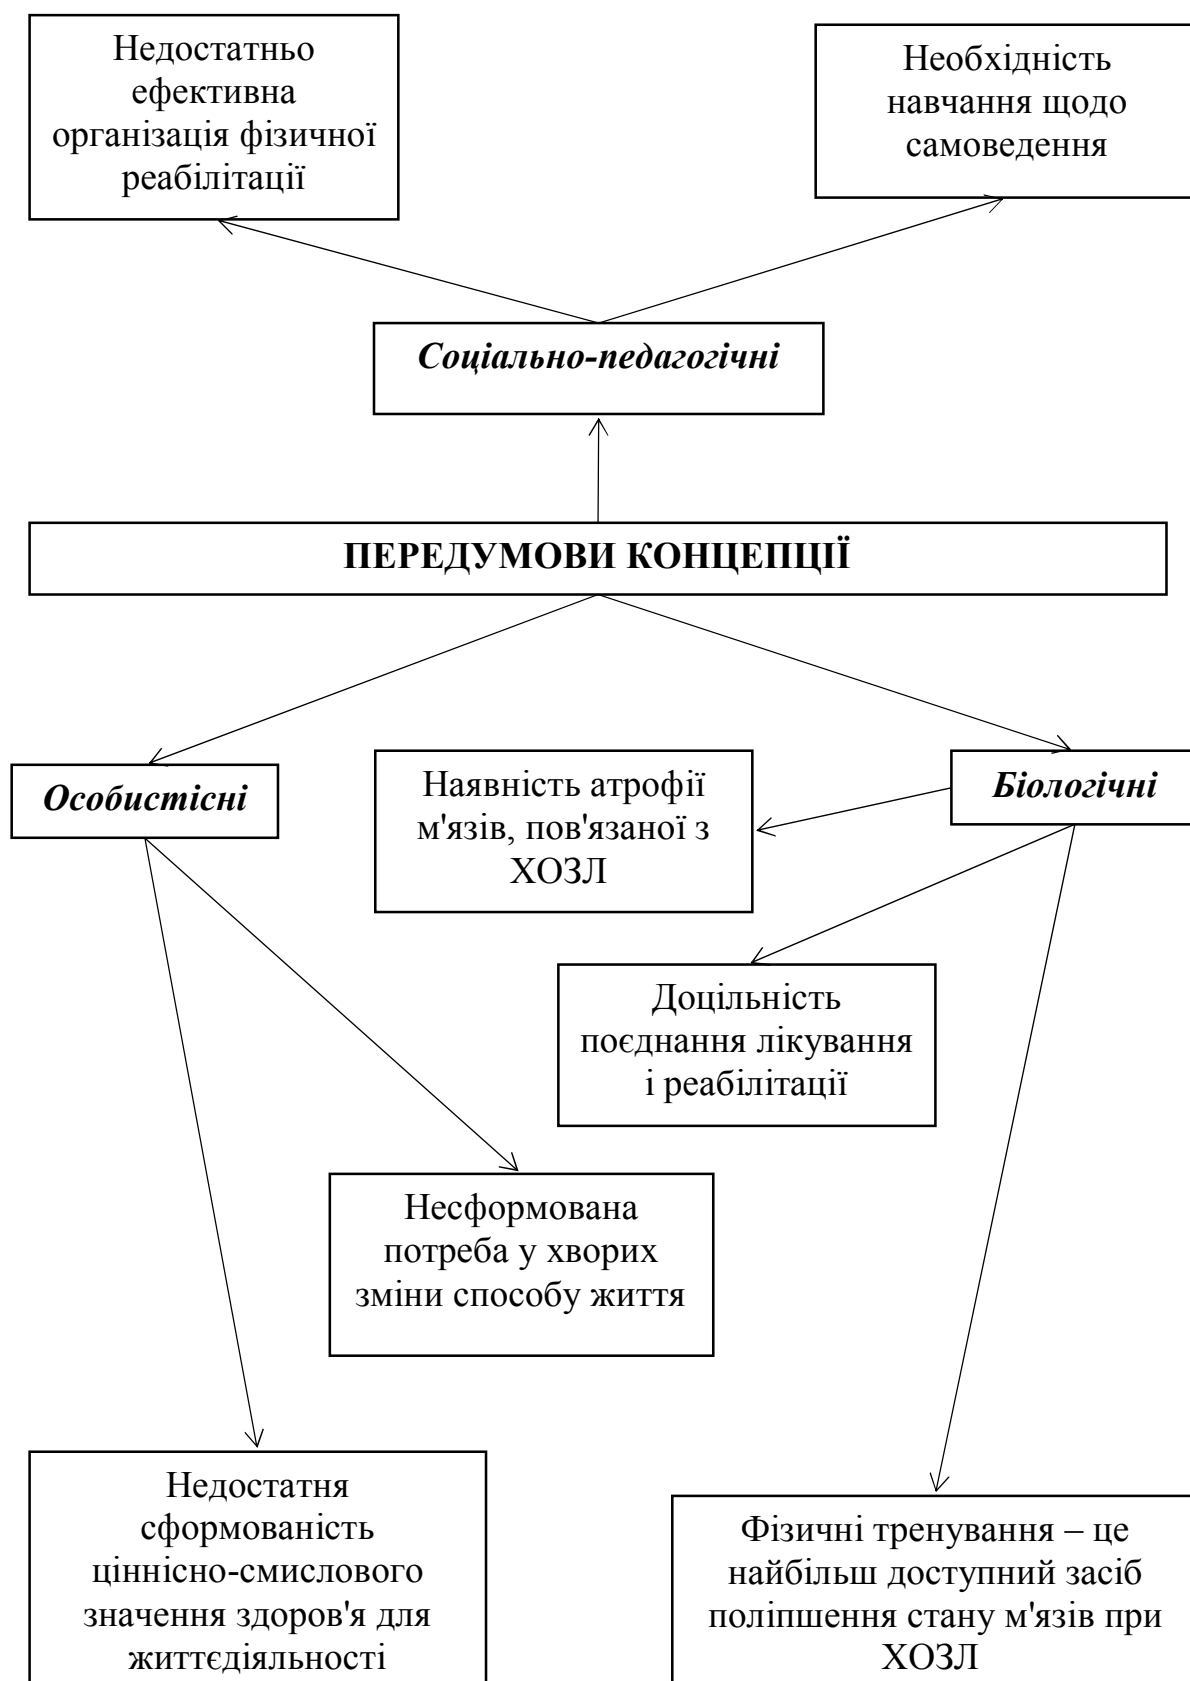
Недостатньо ефективна організація фізичної реабілітації

Необхідність навчання щодо самоведення

*Соціально-педагогічні*

**ПЕРЕДУМОВИ КОНЦЕПЦІЇ**

*Особистісні*

Наявність атрофії м'язів, пов'язаної з ХОЗЛ

*Біологічні*

Доцільність поєднання лікування і реабілітації

Несформована потреба у хворих зміни способу життя

Недостатня сформованість ціннісно-смислового значення здоров'я для життєдіяльності

Фізичні тренування – це найбільш доступний засіб поліпшення стану м'язів при ХОЗЛ